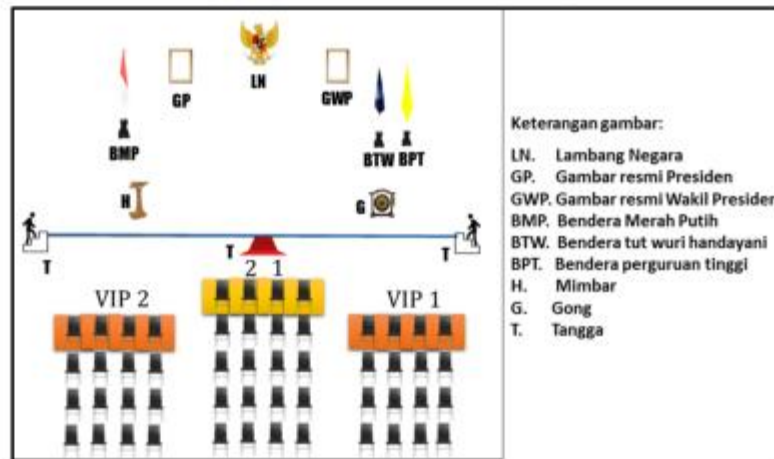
LN

GP

GWP

BMP

BTW BPT

H

G

T

T

T

2 1

VIP 2

VIP 1

Keterangan gambar:

LN. Lambang Negara
GP. Gambar resmi Presiden
GWP. Gambar resmi Wakil Presiden
BMP. Bendera Merah Putih
BTW. Bendera tut wuri handayani
BPT. Bendera perguruan tinggi
H. Mimbar
G. Gong
T. Tangga